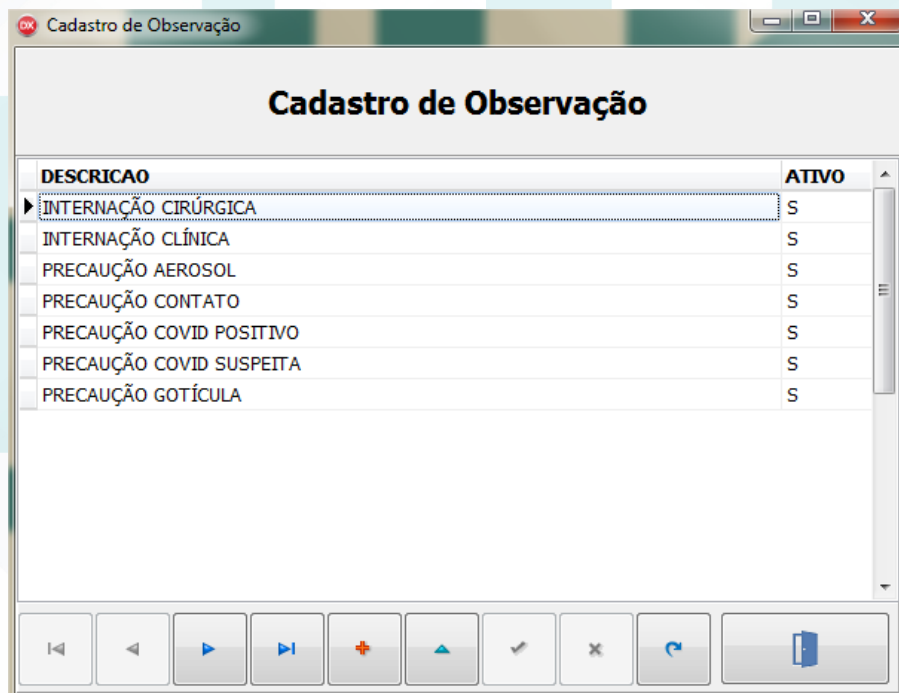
Cadastro de Observação

Cadastro de Observação

| DESCRICAO | ATIVO |
|---|---|
| INTERNAÇÃO CIRÚRGICA | S |
| INTERNAÇÃO CLÍNICA | S |
| PRECAUÇÃO AEROSOL | S |
| PRECAUÇÃO CONTATO | S |
| PRECAUÇÃO COVID POSITIVO | S |
| PRECAUÇÃO COVID SUSPEITA | S |
| PRECAUÇÃO GOTÍCULA | S |